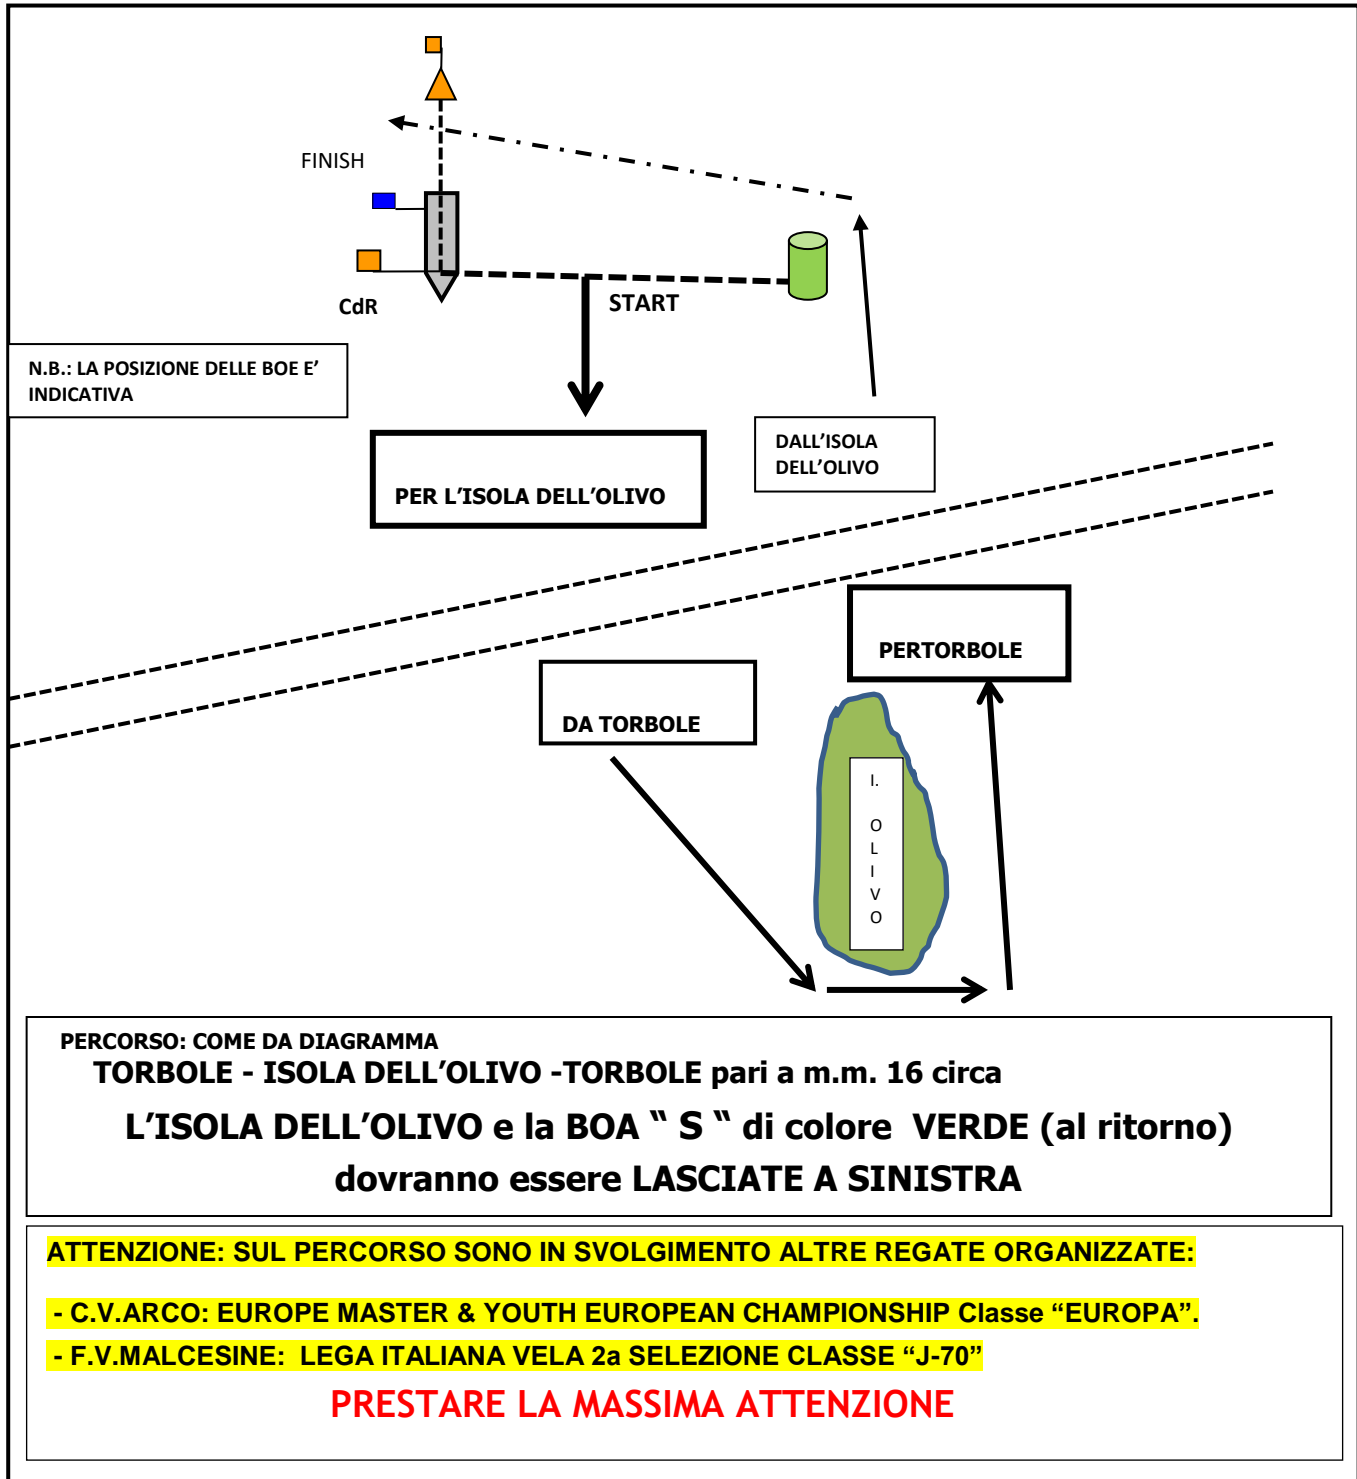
FINISH

CdR

START

N.B.: LA POSIZIONE DELLE BOE E' INDICATIVA

PER L'ISOLA DELL'OLIVO

DALL'ISOLA DELL'OLIVO

PERTORBOLE

DA TORBOLE

I. OLIVO

PERCORSO: COME DA DIAGRAMMA
TORBOLE - ISOLA DELL'OLIVO -TORBOLE pari a m.m. 16 circa
L'ISOLA DELL'OLIVO e la BOA " S " di colore VERDE (al ritorno) dovranno essere LASCIATE A SINISTRA

ATTENZIONE: SUL PERCORSO SONO IN SVOLGIMENTO ALTRE REGATE ORGANIZZATE:

- C.V.ARCO: EUROPE MASTER & YOUTH EUROPEAN CHAMPIONSHIP Classe "EUROPA".

- F.V.MALCESINE: LEGA ITALIANA VELA 2a SELEZIONE CLASSE "J-70"

PRESTARE LA MASSIMA ATTENZIONE